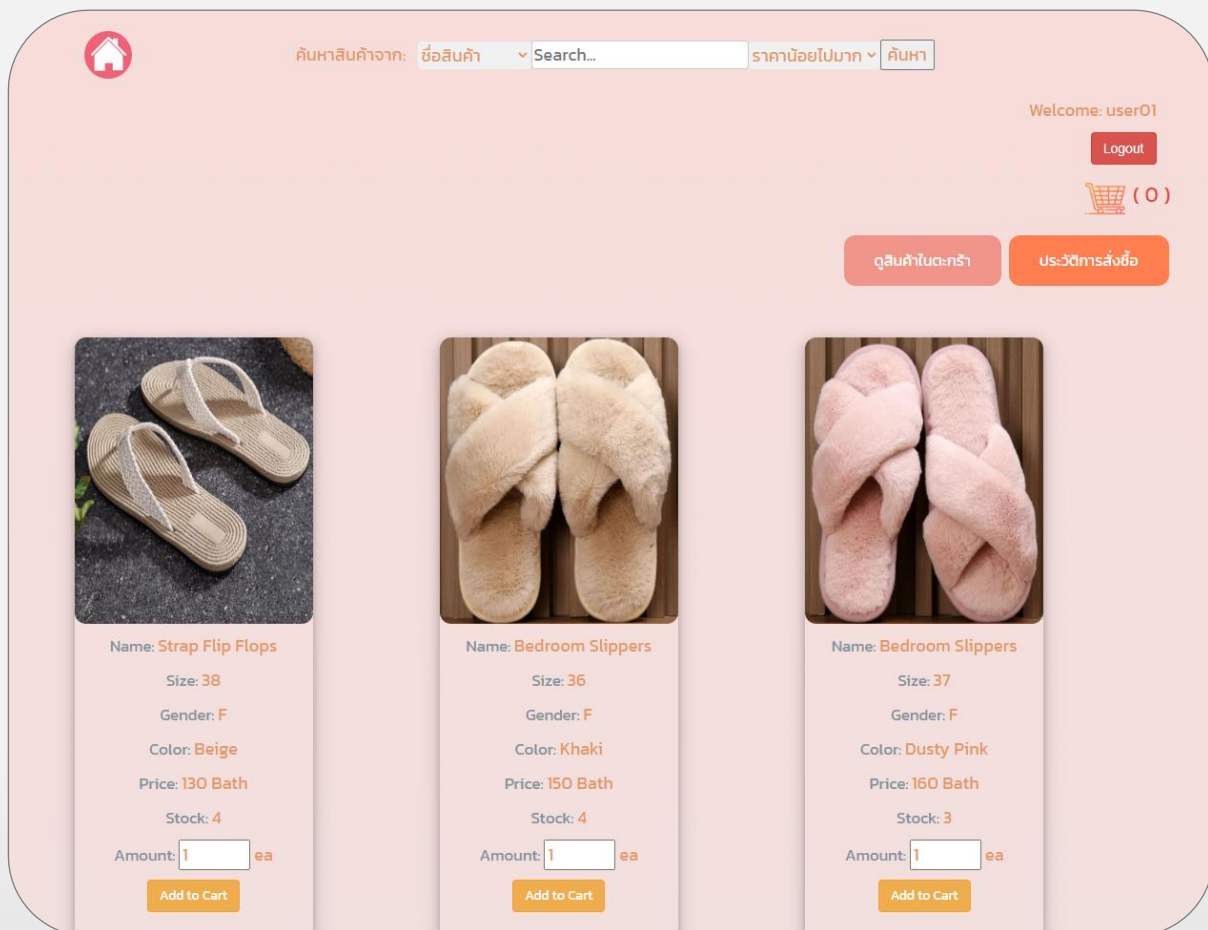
ค้นหาสินค้าจาก: ชื่อสินค้า Search... ราคาน้อยไปมาก ค้นหา

Welcome: user01

Logout

( 0 )

ดูสินค้าในตะกร้า ประวัติการสั่งซื้อ

Name: Strap Flip Flops
Size: 38
Gender: F
Color: Beige
Price: 130 Bath
Stock: 4
Amount: 1 ea
Add to Cart

Name: Bedroom Slippers
Size: 36
Gender: F
Color: Khaki
Price: 150 Bath
Stock: 4
Amount: 1 ea
Add to Cart

Name: Bedroom Slippers
Size: 37
Gender: F
Color: Dusty Pink
Price: 160 Bath
Stock: 3
Amount: 1 ea
Add to Cart